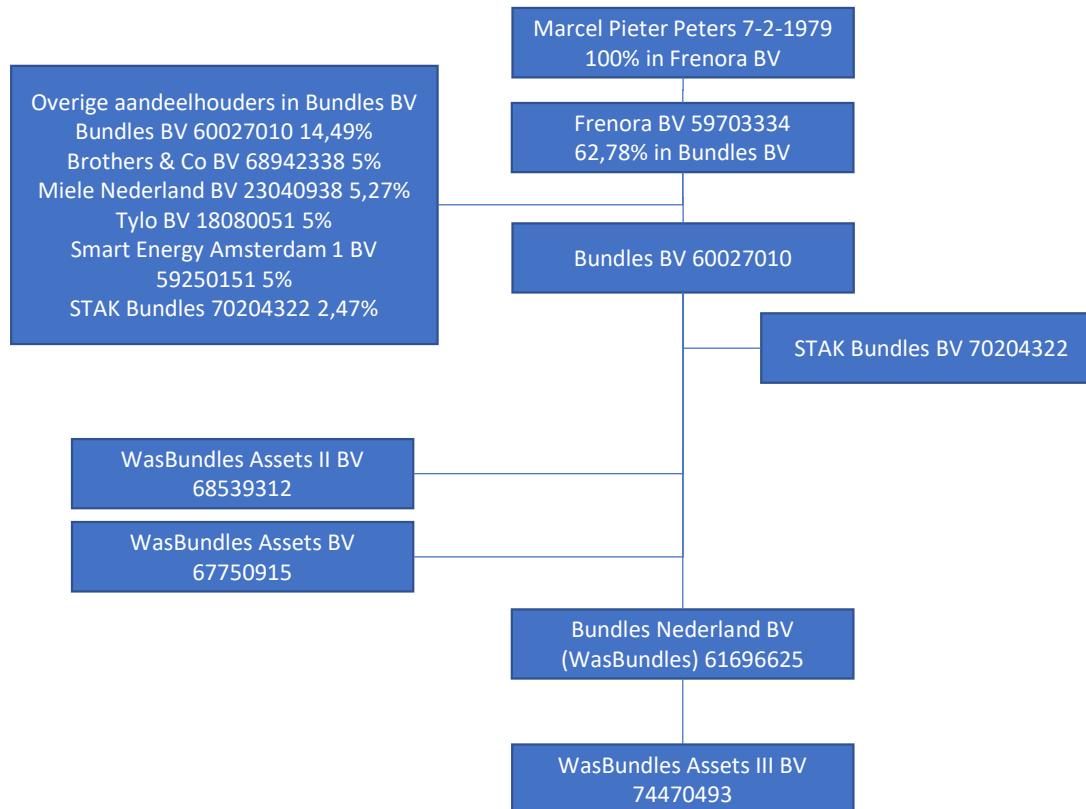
Marcel Pieter Peters 7-2-1979
100% in Frenora BV

Overige aandeelhouders in Bundles BV
Bundles BV 60027010 14,49%
Brothers & Co BV 68942338 5%
Miele Nederland BV 23040938 5,27%
Tylo BV 18080051 5%
Smart Energy Amsterdam 1 BV 59250151 5%
STAK Bundles 70204322 2,47%

Frenora BV 59703334
62,78% in Bundles BV

Bundles BV 60027010

STAK Bundles BV 70204322

WasBundles Assets II BV
68539312

WasBundles Assets BV
67750915

Bundles Nederland BV
(WasBundles) 61696625

WasBundles Assets III BV
74470493